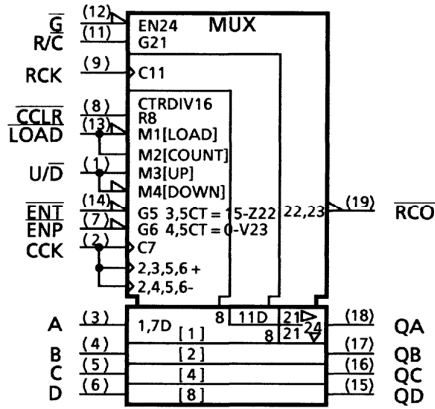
$\overline{G}$ (12) EN24 MUX
R/$\overline{C}$ (11) G21
RCK (9) C11
$\overline{CCLR}$ (8) CTRDIV16
$\overline{LOAD}$ (13) R8
M1[LOAD]
U/$\overline{D}$ (1) M2[COUNT]
M3[UP]
M4[DOWN]
$\overline{ENT}$ (14) G5 3,5CT = 15-Z22
ENP (7) G6 4,5CT = 0-V23
CCK (2) C7
2,3,5,6 +
2,4,5,6-
22,23 (19) $\overline{RCO}$
A (3) 1,7D [1] 8 11D 21 24 (18) QA
8 21
B (4) [2] (17) QB
C (5) [4] (16) QC
D (6) [8] (15) QD